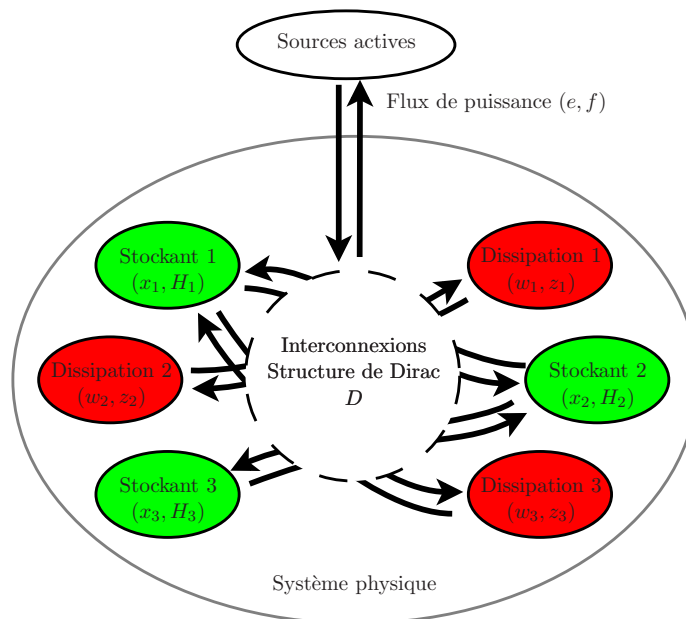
Sources actives

Flux de puissance $(e, f)$

Stockant 1
$(x_1, H_1)$

Dissipation 1
$(w_1, z_1)$

Interconnexions
Structure de Dirac
$D$

Dissipation 2
$(w_2, z_2)$

Stockant 2
$(x_2, H_2)$

Stockant 3
$(x_3, H_3)$

Dissipation 3
$(w_3, z_3)$

Système physique